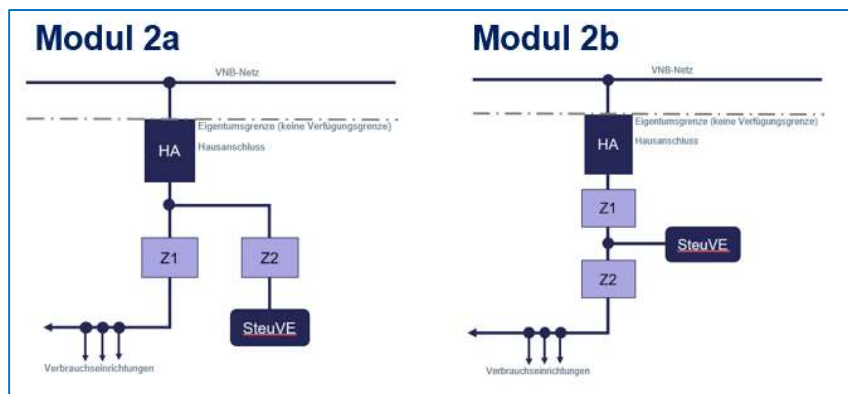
Modul 2a

VNB-Netz

Eigentumsgrenze (keine Verfügungsgrenze)

HA

Hausanschluss

Z1

Z2

SteuVE

Verbrauchseinrichtungen

Modul 2b

VNB-Netz

Eigentumsgrenze (keine Verfügungsgrenze)

HA

Hausanschluss

Z1

SteuVE

Z2

Verbrauchseinrichtungen